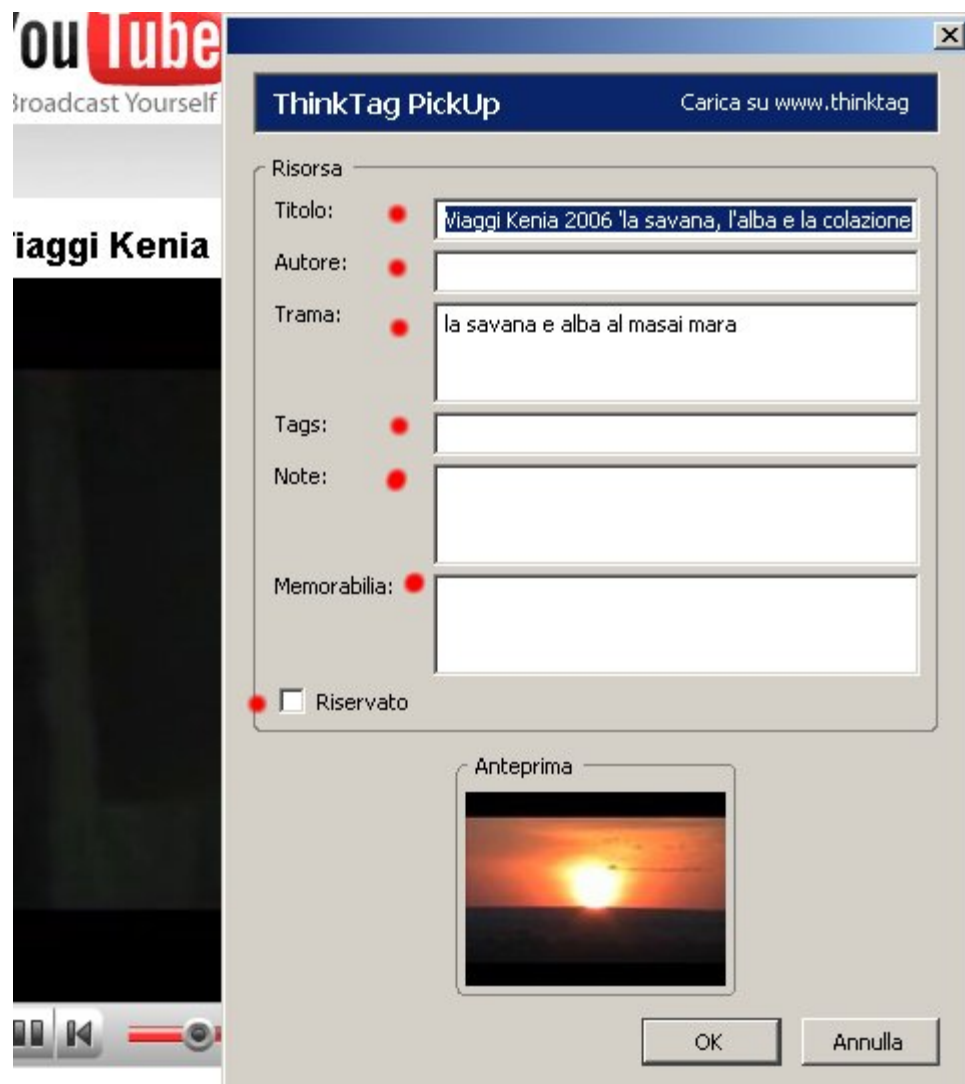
You Tube
Broadcast Yourself

iaggi Kenia

ThinkTag PickUp
Carica su www.thinktag

Risorsa
Titolo: Viaggi Kenia 2006 'la savana, l'alba e la colazione
Autore:
Trama: la savana e alba al masai mara
Tags:
Note:
Memorabilia:
Riservato

Anteprima

OK
Annulla